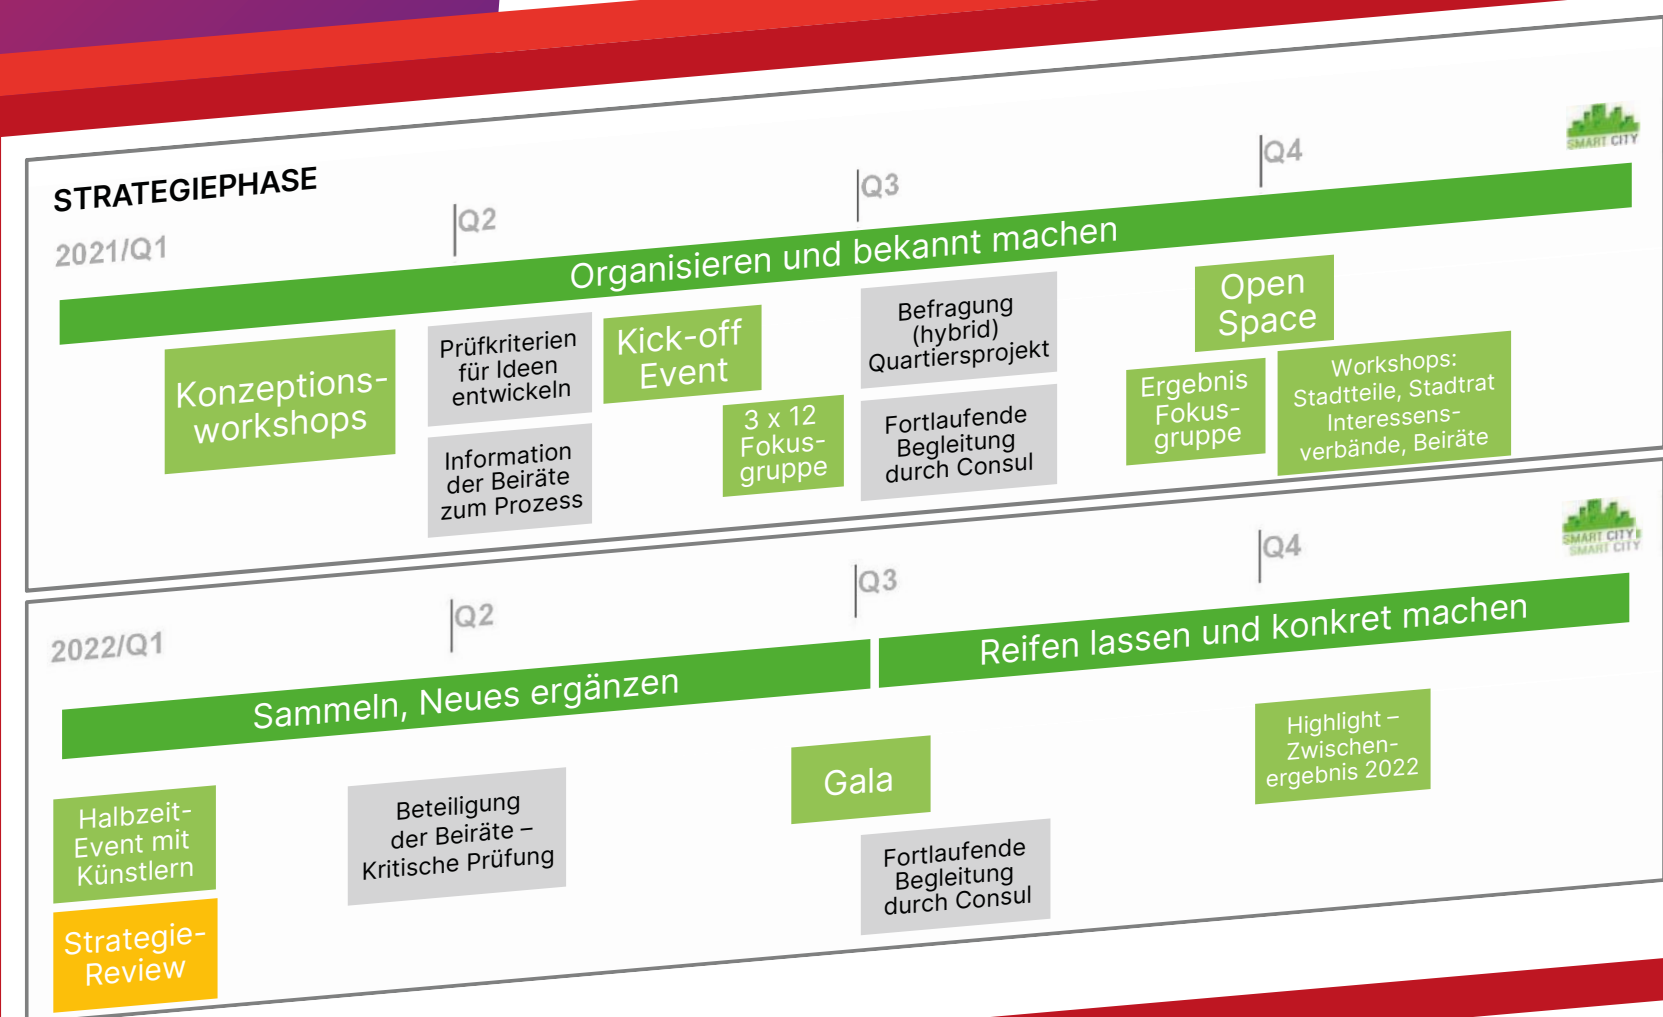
STRATEGIEPHASE

SMART CITY

2021/Q1

Q2

Q3

Q4

Organisieren und bekannt machen

Konzeptionsworkshops

Prüfkriterien für Ideen entwickeln

Information der Beiräte zum Prozess

Kick-off Event

3 x 12 Fokusgruppe

Befragung (hybrid) Quartiersprojekt

Fortlaufende Begleitung durch Consul

Open Space

Ergebnis Fokusgruppe

Workshops: Stadtteile, Stadtrat Interessensverbände, Beiräte

SMART CITY
SMART CITY

2022/Q1

Q2

Q3

Q4

Sammeln, Neues ergänzen

Reifen lassen und konkret machen

Halbzeit-Event mit Künstlern

Strategie-Review

Beteiligung der Beiräte – Kritische Prüfung

Gala

Fortlaufende Begleitung durch Consul

Highlight – Zwischenergebnis 2022